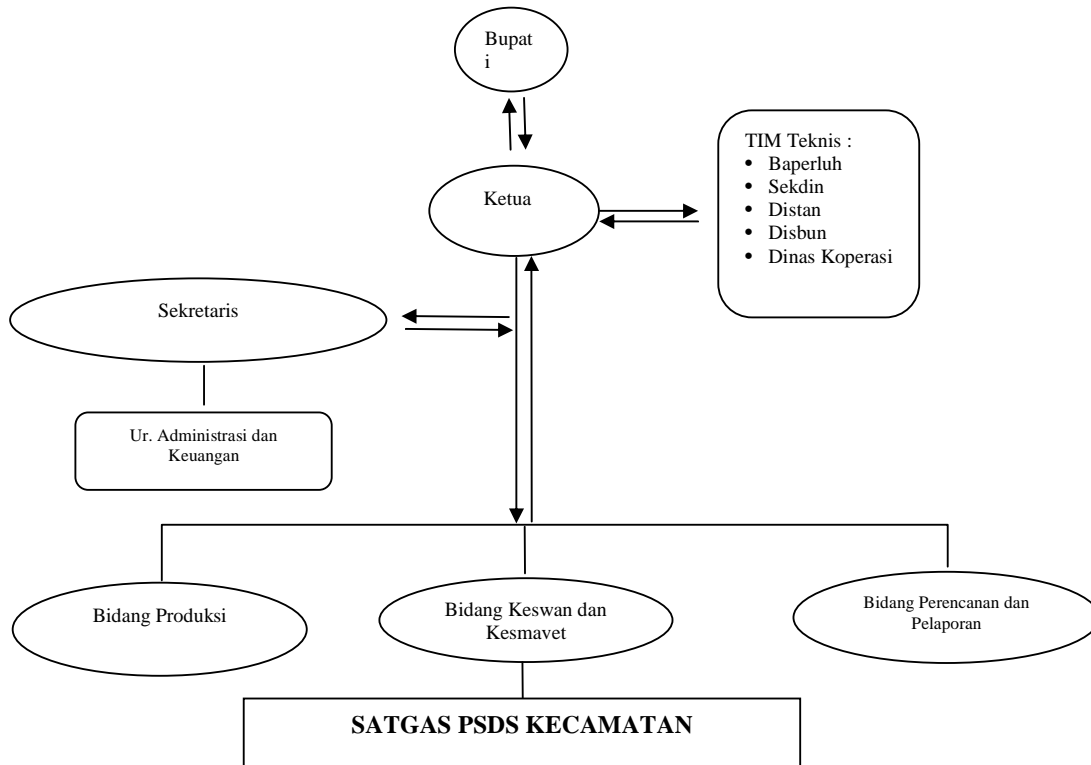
Bupat
i

TIM Teknis :
- Baperluh
- Sekdin
- Distan
- Disbun
- Dinas Koperasi

Ketua

Sekretaris

Ur. Administrasi dan Keuangan

Bidang Produksi

Bidang Keswan dan Kesmavet

Bidang Perencanan dan Pelaporan

SATGAS PSDS KECAMATAN